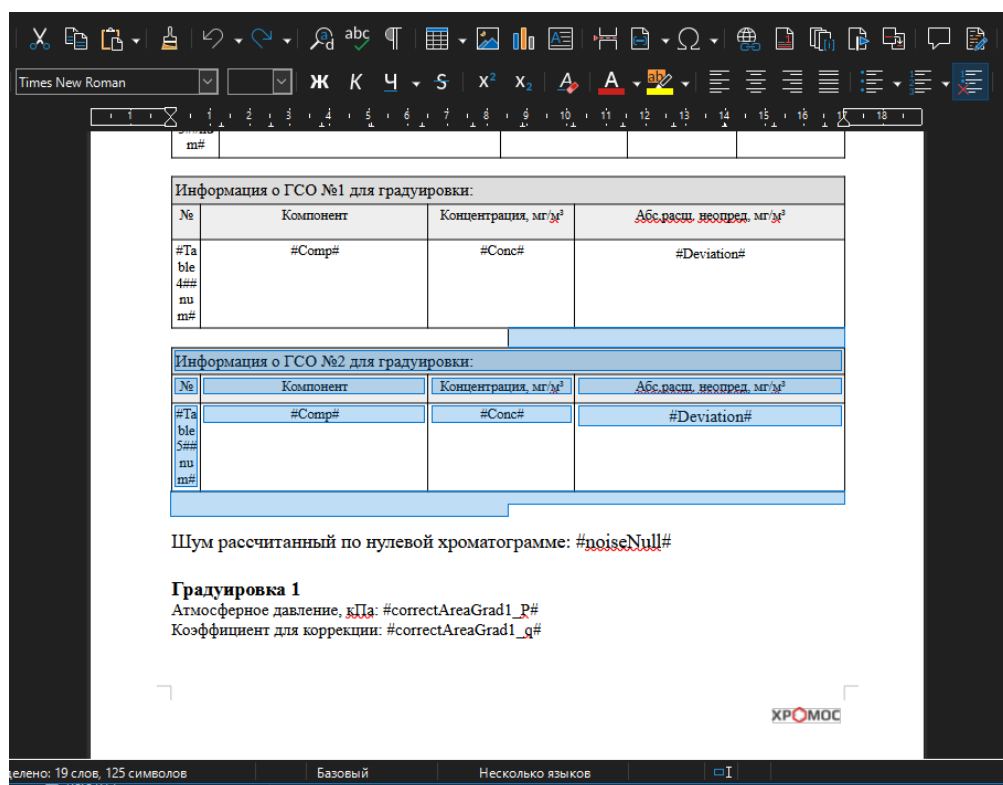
Times New Roman

Ж К Ч S $x^2$ $x_2$

m#

| Информация о ГСО №1 для градуировки: | | | |
|---|---|---|---|
| № | Компонент | Концентрация, мг/м³ | Абс.расш. неопред. мг/м³ |
| #Table4##num# | #Comp# | #Conc# | #Deviation# |

| Информация о ГСО №2 для градуировки: | | | |
|---|---|---|---|
| № | Компонент | Концентрация, мг/м³ | Абс.расш. неопред. мг/м³ |
| #Table5##num# | #Comp# | #Conc# | #Deviation# |

Шум рассчитанный по нулевой хроматограмме: #noiseNull#

Градуировка 1
Атмосферное давление, кПа: #correctAreaGrad1_P#
Коэффициент для коррекции: #correctAreaGrad1_q#

ХРОМОС

делено: 19 слов, 125 символов Базовый Несколько языков